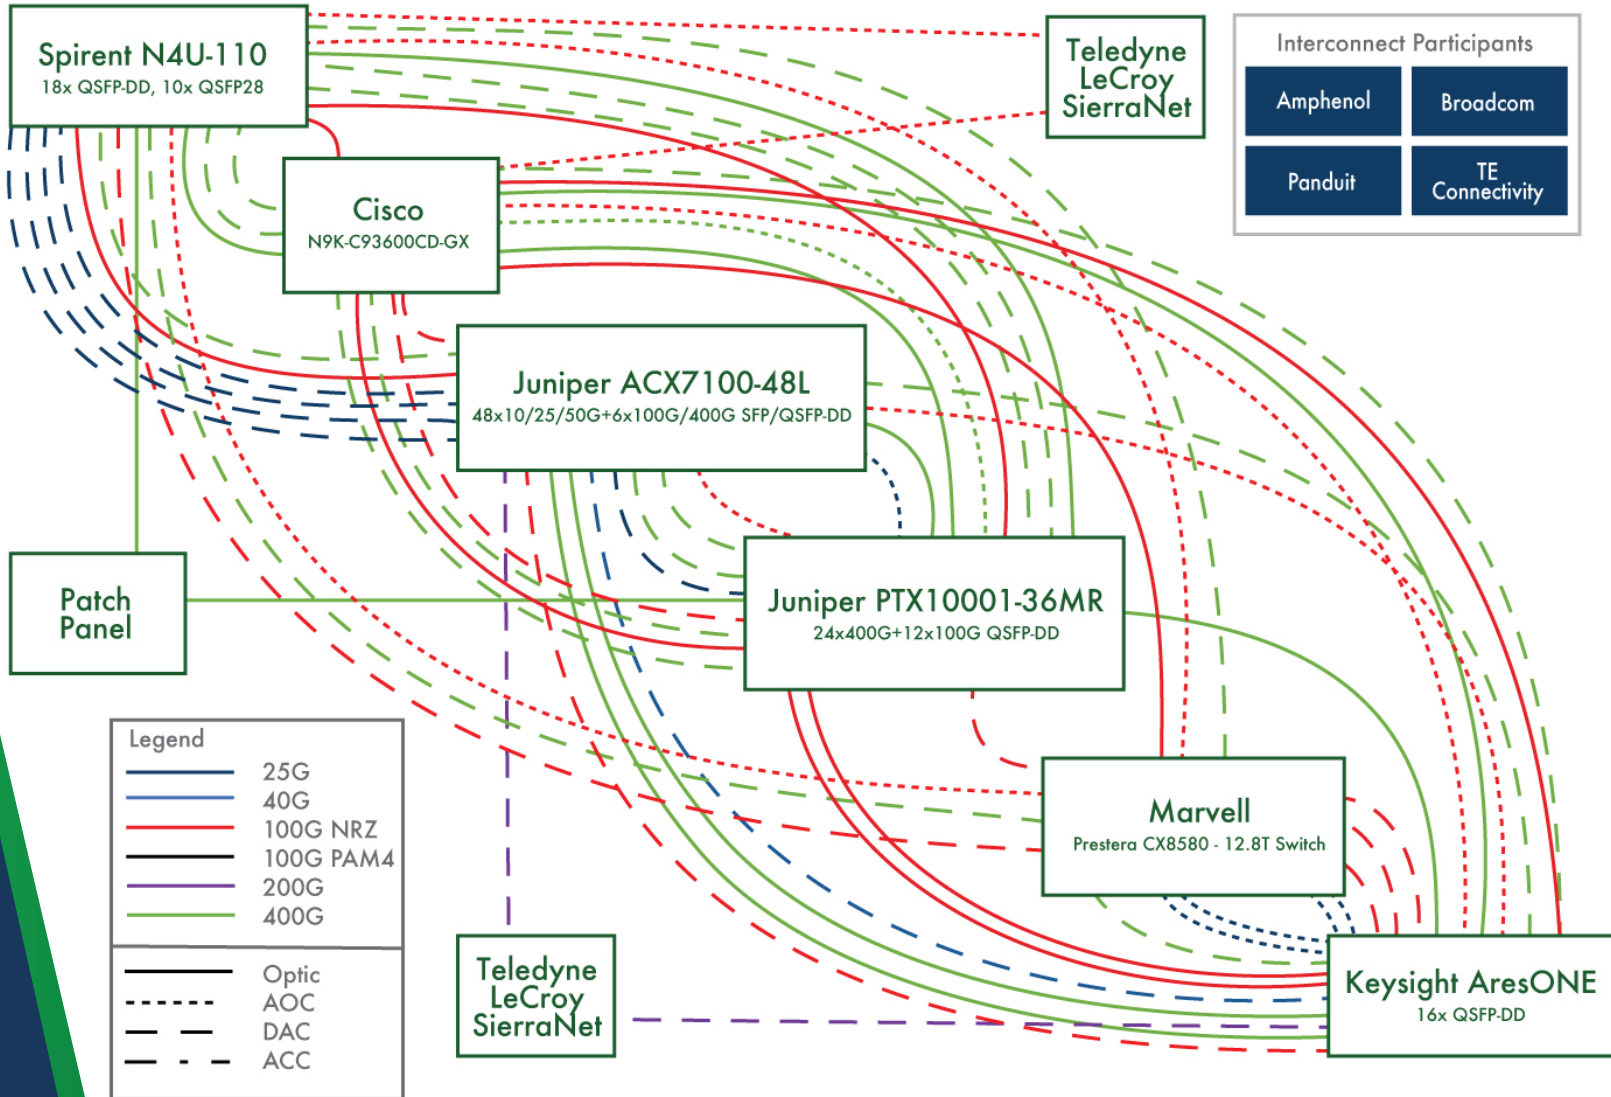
Spirent N4U-110
18x QSFP-DD, 10x QSFP28

Teledyne LeCroy SierraNet

Interconnect Participants

Amphenol

Broadcom

Panduit

TE Connectivity

Cisco
N9K-C93600CD-GX

Juniper ACX7100-48L
48x10/25/50G+6x100G/400G SFP/QSFP-DD

Patch Panel

Juniper PTX10001-36MR
24x400G+12x100G QSFP-DD

Legend

25G

40G

100G NRZ

100G PAM4

200G

400G

Optic

AOC

DAC

ACC

Marvell
Prestera CX8580 - 12.8T Switch

Teledyne LeCroy SierraNet

Keysight AresONE
16x QSFP-DD